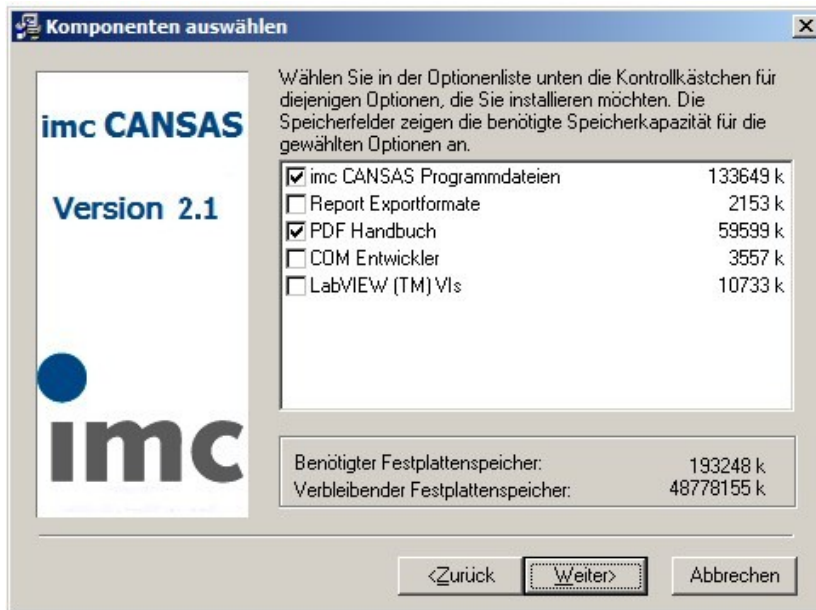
Komponenten auswählen

imc CANSAS

Version 2.1

imc

Wählen Sie in der Optionenliste unten die Kontrollkästchen für diejenigen Optionen, die Sie installieren möchten. Die Speicherfelder zeigen die benötigte Speicherkapazität für die gewählten Optionen an.

| | | |
|---|---|---|
| ☑ | imc CANSAS Programmdateien | 133649 k |
| ☐ | Report Exportformate | 2153 k |
| ☑ | PDF Handbuch | 59599 k |
| ☐ | COM Entwickler | 3557 k |
| ☐ | LabVIEW (TM) VIs | 10733 k |

Benötigter Festplattenspeicher: 193248 k
Verbleibender Festplattenspeicher: 48778155 k

<Zurück Weiter> Abbrechen